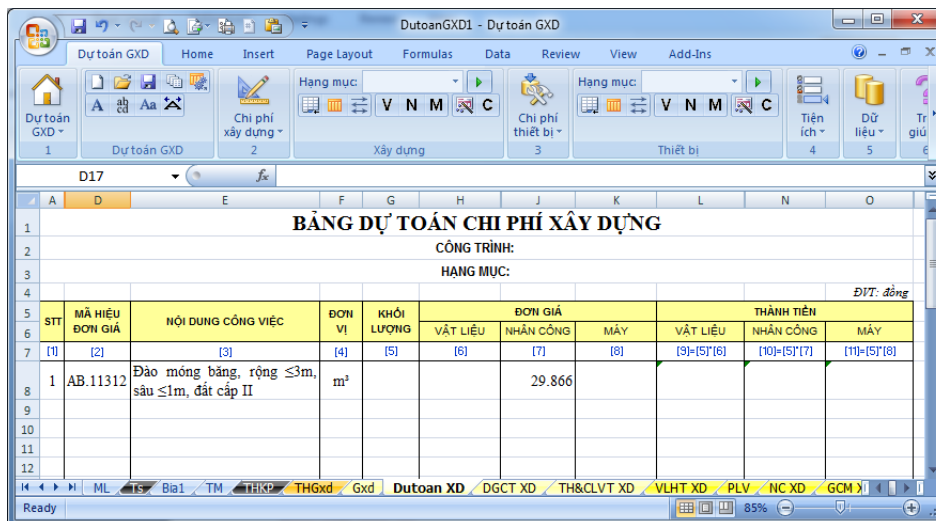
DutoanGXD1 - Dự toán GXD

Dự toán GXD | Home | Insert | Page Layout | Formulas | Data | Review | View | Add-Ins

Dự toán GXD
1

Dự toán GXD

Chi phí xây dựng
2

Hạng mục
V N M C
Xây dựng

Chi phí thiết bị
3

Hạng mục
V N M C
Thiết bị

Tiện ích
4

Dữ liệu
5

Tr giú
6

D17
$f_x$

| | A | D | E | F | G | H | J | K | L | N | O |
|---|---|---|---|---|---|---|---|---|---|---|---|
| 1 | | | BẢNG DỰ TOÁN CHI PHÍ XÂY DỰNG | | | | | | | | |
| 2 | | | | | | CÔNG TRÌNH: | | | | | |
| 3 | | | | | | HẠNG MỤC: | | | | | |
| 4 | | | | | | | | | | | ĐVT: đồng |
| 5 | STT | MÃ HIỆU ĐƠN GIÁ | NỘI DUNG CÔNG VIỆC | ĐƠN VỊ | KHỐI LƯỢNG | ĐƠN GIÁ | | | THÀNH TIỀN | | |
| 6 | | | | | | VẬT LIỆU | NHÂN CÔNG | MÁY | VẬT LIỆU | NHÂN CÔNG | MÁY |
| 7 | [1] | [2] | [3] | [4] | [5] | [6] | [7] | [8] | [9]=[5]*[6] | [10]=[5]*[7] | [11]=[5]*[8] |
| 8 | 1 | AB.11312 | Đào móng băng, rộng ≤3m, sâu ≤1m, đất cấp II | m³ | | | 29.866 | | | | |
| 9 | | | | | | | | | | | |
| 10 | | | | | | | | | | | |
| 11 | | | | | | | | | | | |
| 12 | | | | | | | | | | | |

ML | Ts | Bia1 | TM | THKP | THGxd | Gxd | Dutoan XD | DGCT XD | TH&CLVT XD | VLHT XD | PLV | NC XD | GCM X

Ready | 85%